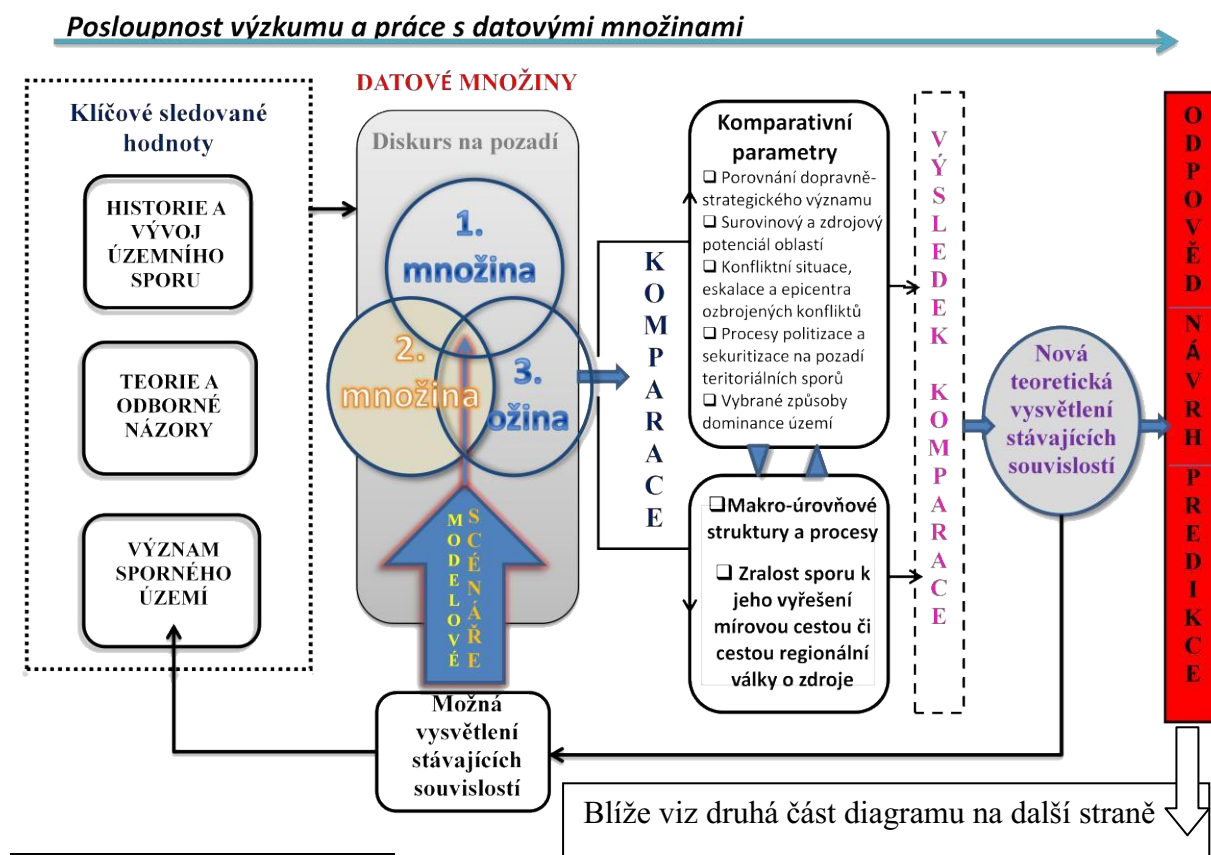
Posloupnost výzkumu a práce s datovými množinami

Klíčové sledované hodnoty

HISTORIE A VÝVOJ ÚZEMNÍHO SPORU

TEORIE A ODBORNÉ NÁZORY

VÝZNAM SPORNÉHO ÚZEMÍ

DATOVÉ MNOŽINY

Diskurs na pozadí

1. množina

2. množina

3. množina

MODELOVÉ SCÉNÁŘE

Možná vysvětlení stávajících souvislostí

KOMPARACE

Komparativní parametry

❑ Porovnání dopravně-strategického významu
❑ Surovinový a zdrojový potenciál oblastí
❑ Konfliktní situace, eskalace a epicentra ozbrojených konfliktů
❑ Procesy politizace a sekuritizace na pozadí teritoriálních sporů
❑ Vybrané způsoby dominance území

❑Makro-úrovňové struktury a procesy

❑ Zralost sporu k jeho vyřešení mírovou cestou či cestou regionální války o zdroje

VÝSLEDEK KOMPARACE

Nová teoretická vysvětlení stávajících souvislostí

ODPOVĚĎ NÁVRH PREDIKCE

Blíže viz druhá část diagramu na další straně